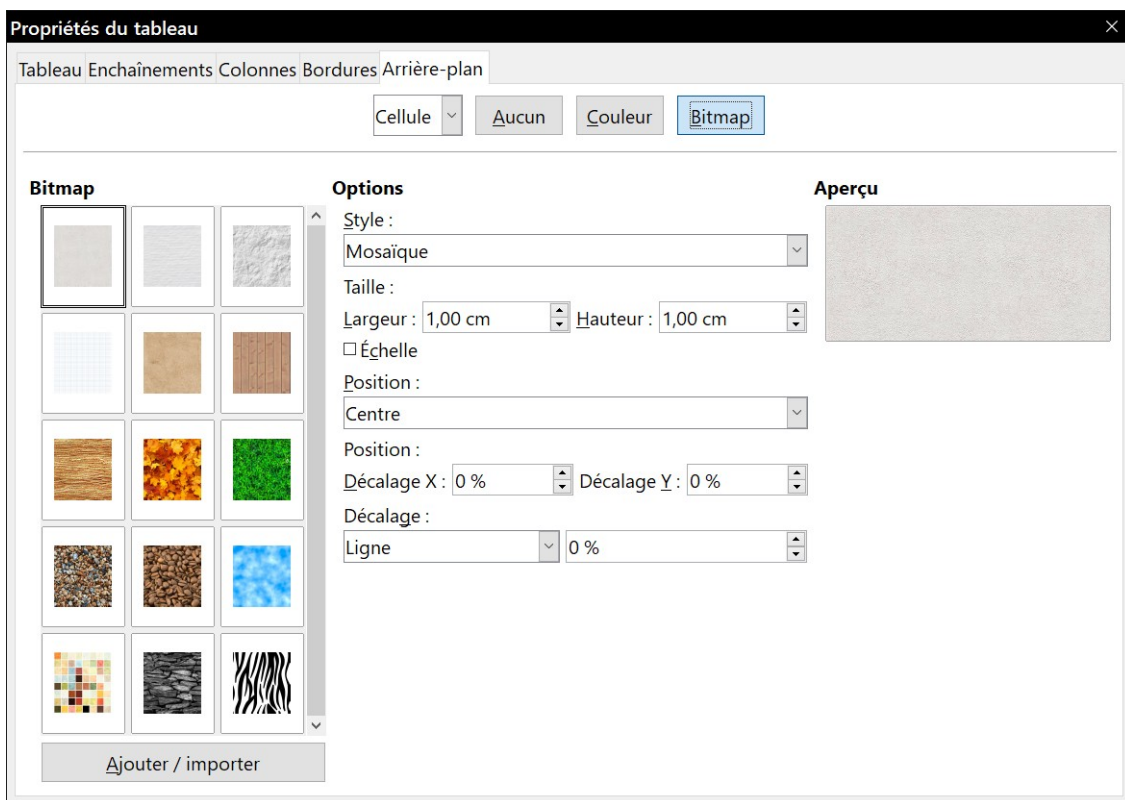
Propriétés du tableau

Tableau Enchaînements Colonnes Bordures Arrière-plan

Cellule Aucun Couleur Bitmap

Bitmap

Ajouter / importer

Options

Style :

Mosaïque

Taille :

Largeur : 1,00 cm Hauteur : 1,00 cm

☐ Échelle

Position :

Centre

Position :

Décalage X : 0 % Décalage Y : 0 %

Décalage :

Ligne 0 %

Aperçu